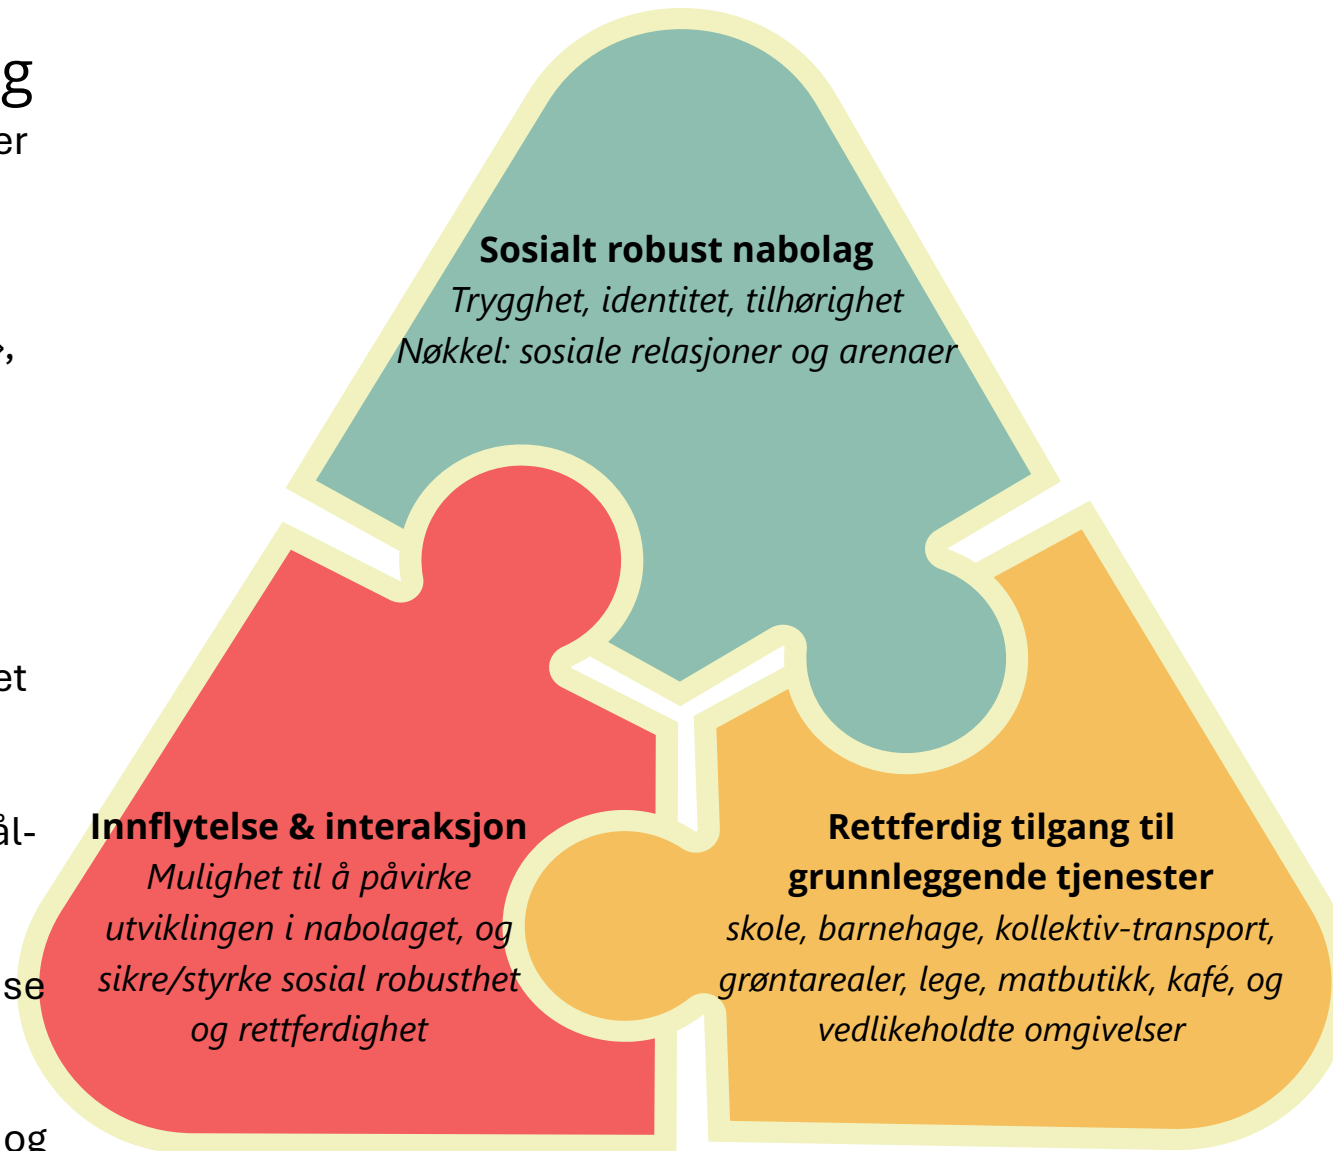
g
er

e,

et

ål-

se

og

**Sosialt robust nabolag**
*Trygghet, identitet, tilhørighet*
*Nøkkel: sosiale relasjoner og arenaer*

**Innflytelse & interaksjon**
*Mulighet til å påvirke utviklingen i nabolaget, og sikre/styrke sosial robusthet og rettferdighet*

**Rettferdig tilgang til grunnleggende tjenester**
*skole, barnehage, kollektiv-transport, grøntarealer, lege, matbutikk, kafé, og vedlikeholdte omgivelser*